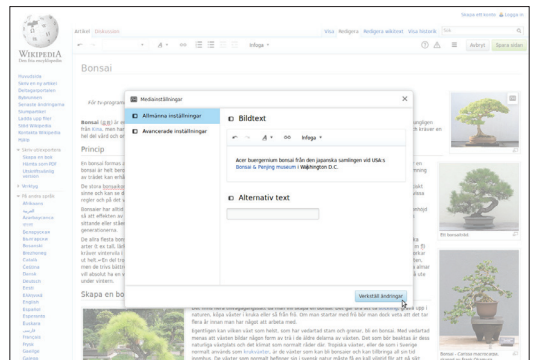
Skapa ett konto  Logga in

WIKIPEDIA
Den fria encyklopedin

Artikel  Diskussion

Visa  Redigera  Redigera wikitext  Visa historik  Sök

Infoga

Avbryt  Spara sidan

Bonsai

Huvudsida
Senaste nytt wiki
Deltagarportalen
Bybrunnen
Senaste ändringarna
Slumpartikel
Ladda upp filer
Stöd Wikipedia
Kontakt
Senaste ändringar
Hjälp

Mediainställningar

Allmänna inställningar
Avancerade inställningar

Bildtext

Infoga

Acer buergerianum bonsai från den japanska samlingen vid USA:s Bonsai & Penjing museum i Washington D.C.

Alternativ text

Verkställ ändringar

Bonsai

Princip

Skapa en bo

Ett bonsaiträd